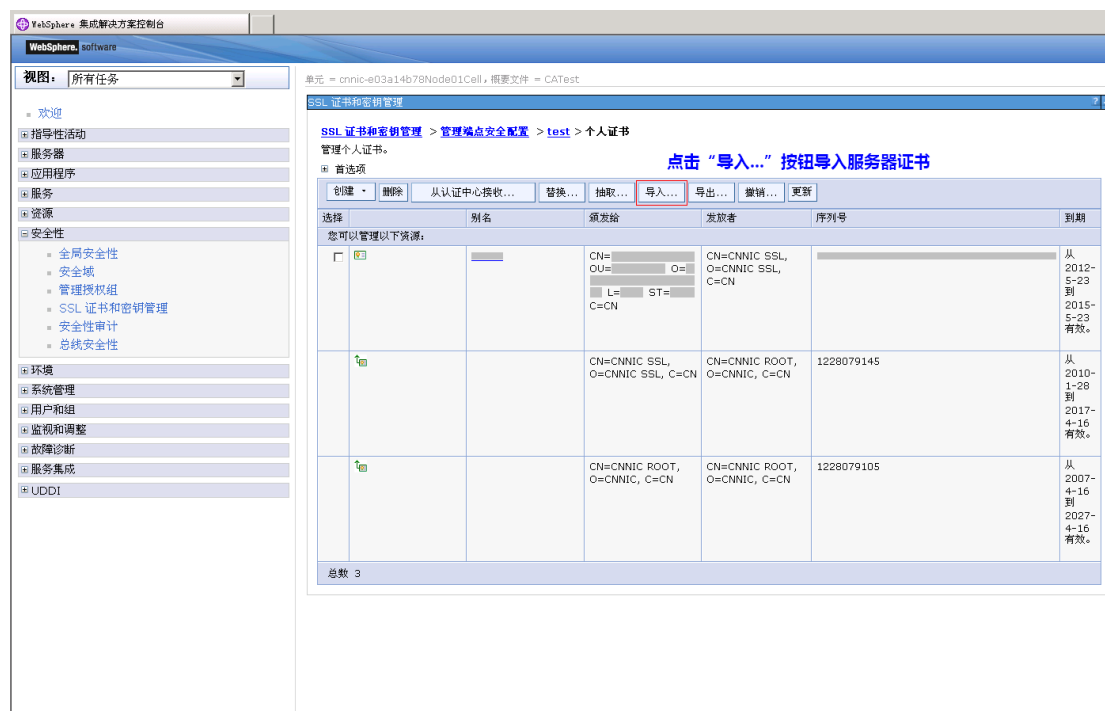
WebSphere 集成解决方案控制台

WebSphere. software

视图: 所有任务

单元 = cnnic-e03a14b78Node01Cell，概要文件 = CATest

SSL 证书和密钥管理

= 欢迎
⊞ 指导性活动
⊞ 服务器
⊞ 应用程序
⊞ 服务
⊞ 资源
⊟ 安全性
- 全局安全性
- 安全域
- 管理授权组
- SSL 证书和密钥管理
- 安全性审计
- 总线安全性
⊞ 环境
⊞ 系统管理
⊞ 用户和组
⊞ 监视和调整
⊞ 故障诊断
⊞ 服务集成
⊞ UDDI

SSL 证书和密钥管理 > 管理端点安全配置 > test > 个人证书

管理个人证书。

⊞ 首选项

点击“导入...”按钮导入服务器证书

创建 ▾ | 删除 | 从认证中心接收... | 替换... | 抽取... | 导入... | 导出... | 撤销... | 更新

| 选择 | | 别名 | 颁发给 | 发放者 | 序列号 | 到期 |
|---|---|---|---|---|---|---|
| 您可以管理以下资源： | | | | | | |
| ☐ | | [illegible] | CN=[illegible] OU=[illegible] O=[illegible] L=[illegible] ST=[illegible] C=CN | CN=CNNIC SSL, O=CNNIC SSL, C=CN | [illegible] | 从 2012-5-23 到 2015-5-23 有效。 |
| | | | CN=CNNIC SSL, O=CNNIC SSL, C=CN | CN=CNNIC ROOT, O=CNNIC, C=CN | 1228079145 | 从 2010-1-28 到 2017-4-16 有效。 |
| | | | CN=CNNIC ROOT, O=CNNIC, C=CN | CN=CNNIC ROOT, O=CNNIC, C=CN | 1228079105 | 从 2007-4-16 到 2027-4-16 有效。 |

总数 3